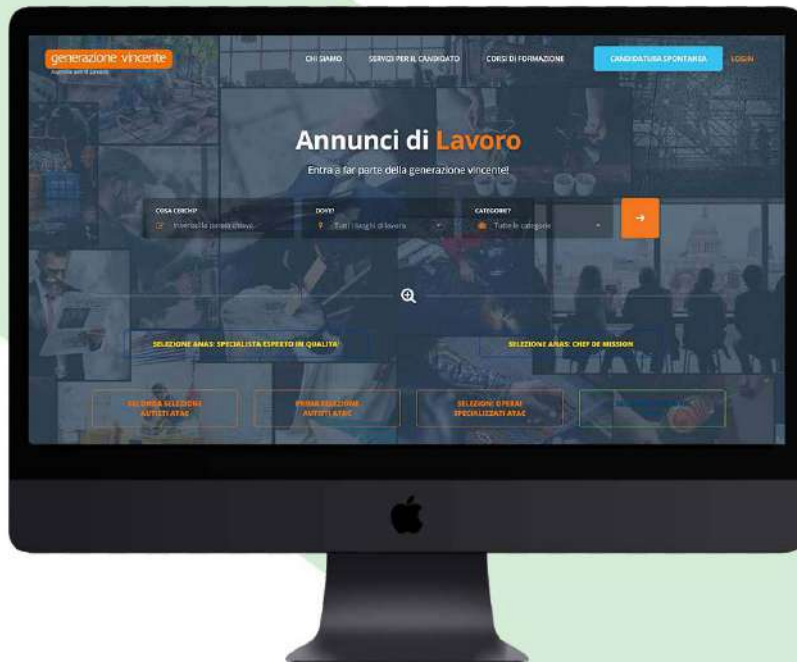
generazione vincente
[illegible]

CHI SIAMO
SERVIZI PER IL CANDIDATO
CORSI DI FORMAZIONE
CANDIDATURA SPONTANEA
LOGIN

Annunci di Lavoro

Entra a far parte della generazione vincente!

COSA CERCHI?
Inserisci la parola chiave...
DOVE?
Tutti i luoghi di lavoro
CATEGORIE?
Tutte le categorie

SELEZIONE ANAS: SPECIALISTA ESPERTO IN QUALITA'
SELEZIONE ANAS: CHEF DE MISSION

SECONDA SELEZIONE AUTISTI ATAC
PRIMA SELEZIONE AUTISTI ATAC
SELEZIONE OPERAI SPECIALIZZATI ATAC
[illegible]